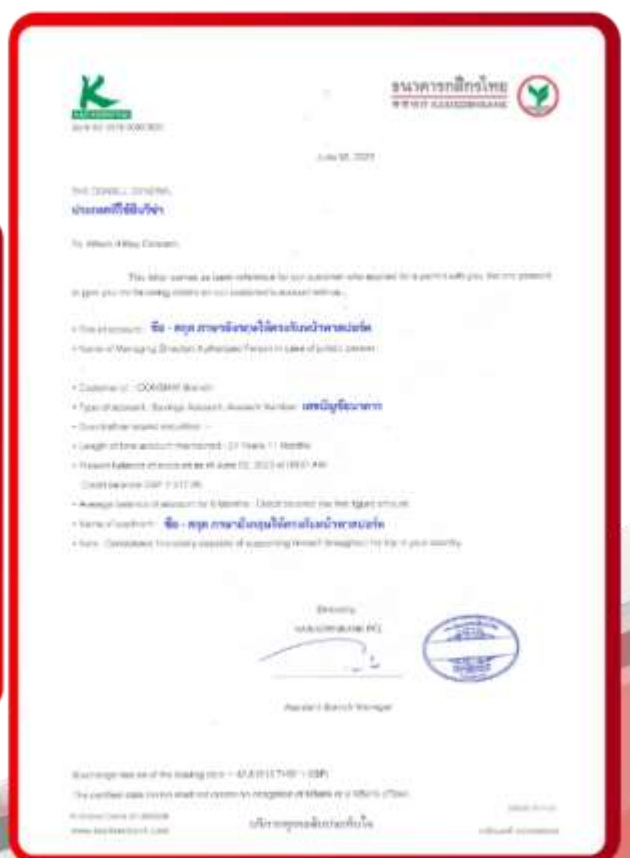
ธนาคารกสิกรไทย
KASIKORNBANK

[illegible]

July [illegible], 202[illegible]

THE CONSUL GENERAL
ประเทศที่ใช้ยื่นวีซ่า

To Whom it May Concern

This letter serves as bank reference for our customer who applied for a permit with you. We are pleased to give you the following details on our customer's account with us.

• Title of account: ชื่อ - สกุล ภาษาอังกฤษให้ตรงกับหน้าพาสปอร์ต
• Name of Managing Director/ Authorized Person in case of juristic person:

• Customer of: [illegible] Branch
• Type of account: Savings Account, Account Number: เลขบัญชีธนาคาร
• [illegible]
• Length of time account maintained: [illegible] Years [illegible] Months
• Present balance of account as of June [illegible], 2023 at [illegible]
Credit balance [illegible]
• Average balance of account for 6 Months: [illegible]
• Name of applicant: ชื่อ - สกุล ภาษาอังกฤษให้ตรงกับหน้าพาสปอร์ต
• Note: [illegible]

Sincerely,
KASIKORNBANK PCL

Assistant Branch Manager

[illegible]

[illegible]

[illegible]

บริการทุกระดับประทับใจ

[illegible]